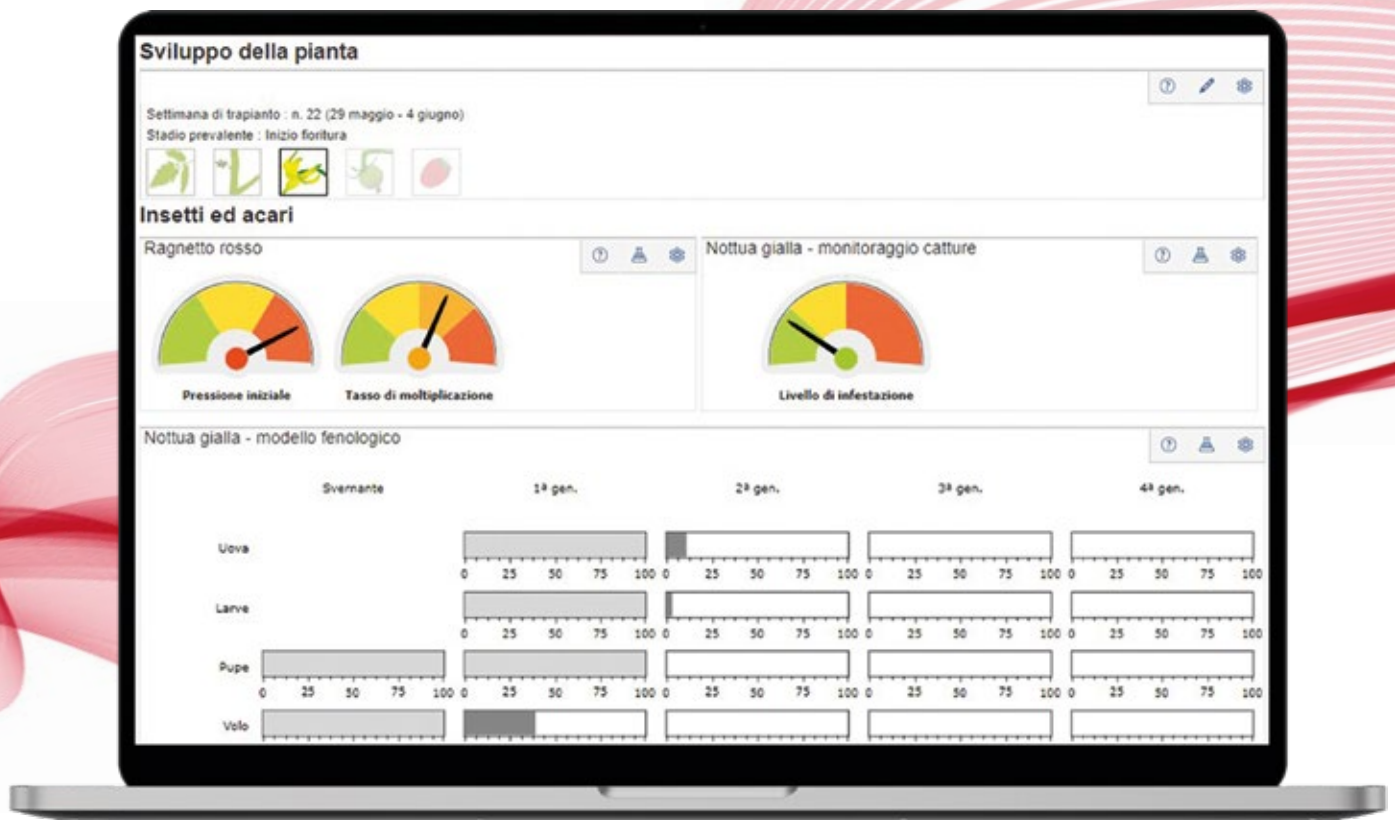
Sviluppo della pianta

Settimana di trapianto : n. 22 (29 maggio - 4 giugno)
Stadio prevalente : Inizio fioritura

Insetti ed acari

Ragnetto rosso

Pressione iniziale

Tasso di moltiplicazione

Nottua gialla - monitoraggio catture

Livello di infestazione

Nottua gialla - modello fenologico

Svernante

1ª gen.

2ª gen.

3ª gen.

4ª gen.

Uova

0 25 50 75 100 0 25 50 75 100 0 25 50 75 100 0 25 50 75 100

Larve

0 25 50 75 100 0 25 50 75 100 0 25 50 75 100 0 25 50 75 100

Pupe

0 25 50 75 100 0 25 50 75 100 0 25 50 75 100 0 25 50 75 100 0 25 50 75 100

Volo